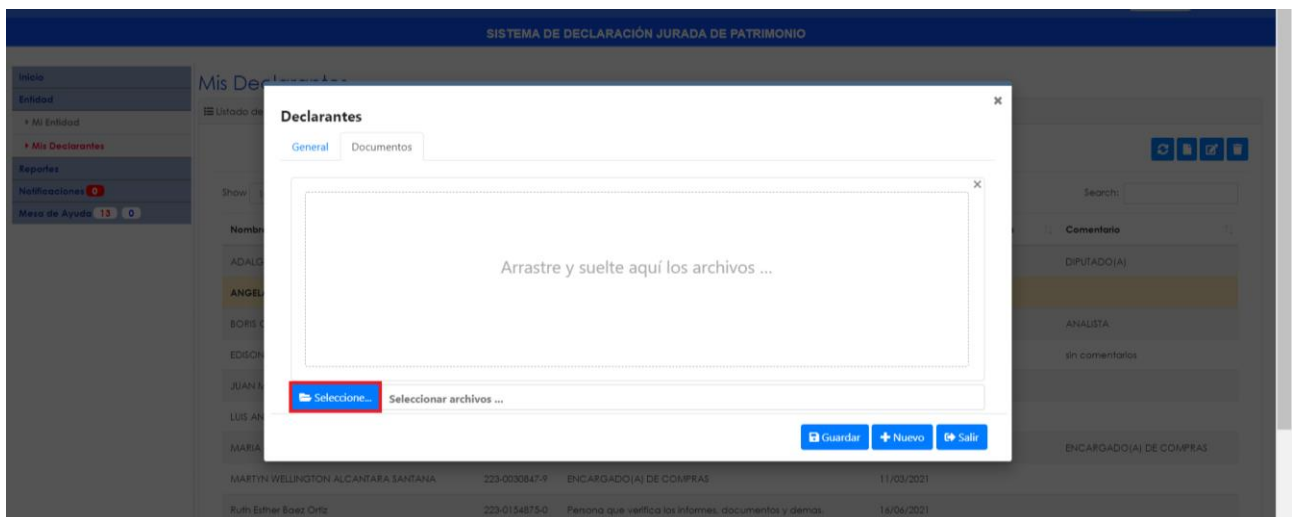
SISTEMA DE DECLARACIÓN JURADA DE PATRIMONIO

Inicio
Entidad
▸ Mi Entidad
▸ Mis Declarantes
Reportes
Notificaciones 0
Mesa de Ayuda 13 0

Mis Dec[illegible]

Listado de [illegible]

Show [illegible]

Search:

| Nombr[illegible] | | | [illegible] | Comentario |
|---|---|---|---|---|
| ADALG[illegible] | | | | DIPUTADO(A) |
| ANGEL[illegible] | | | | |
| BORIS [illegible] | | | | ANALISTA |
| EDSON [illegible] | | | | sin comentarios |
| JUAN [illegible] | | | | |
| LUIS AN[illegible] | | | | |
| MARIA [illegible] | | | | ENCARGADO(A) DE COMPRAS |
| MARTYN WELLINGTON ALCANTARA SANTANA | 223-0030847-9 | ENCARGADO(A) DE COMPRAS | 11/03/2021 | |
| Ruth Esther Baez Ortiz | 223-0154875-0 | Persona que verifica los informes, documentos y demas. | 16/06/2021 | |

Declarantes
×

General Documentos

×

Arrastre y suelte aquí los archivos ...

Seleccione... Seleccionar archivos ...

Guardar + Nuevo Salir